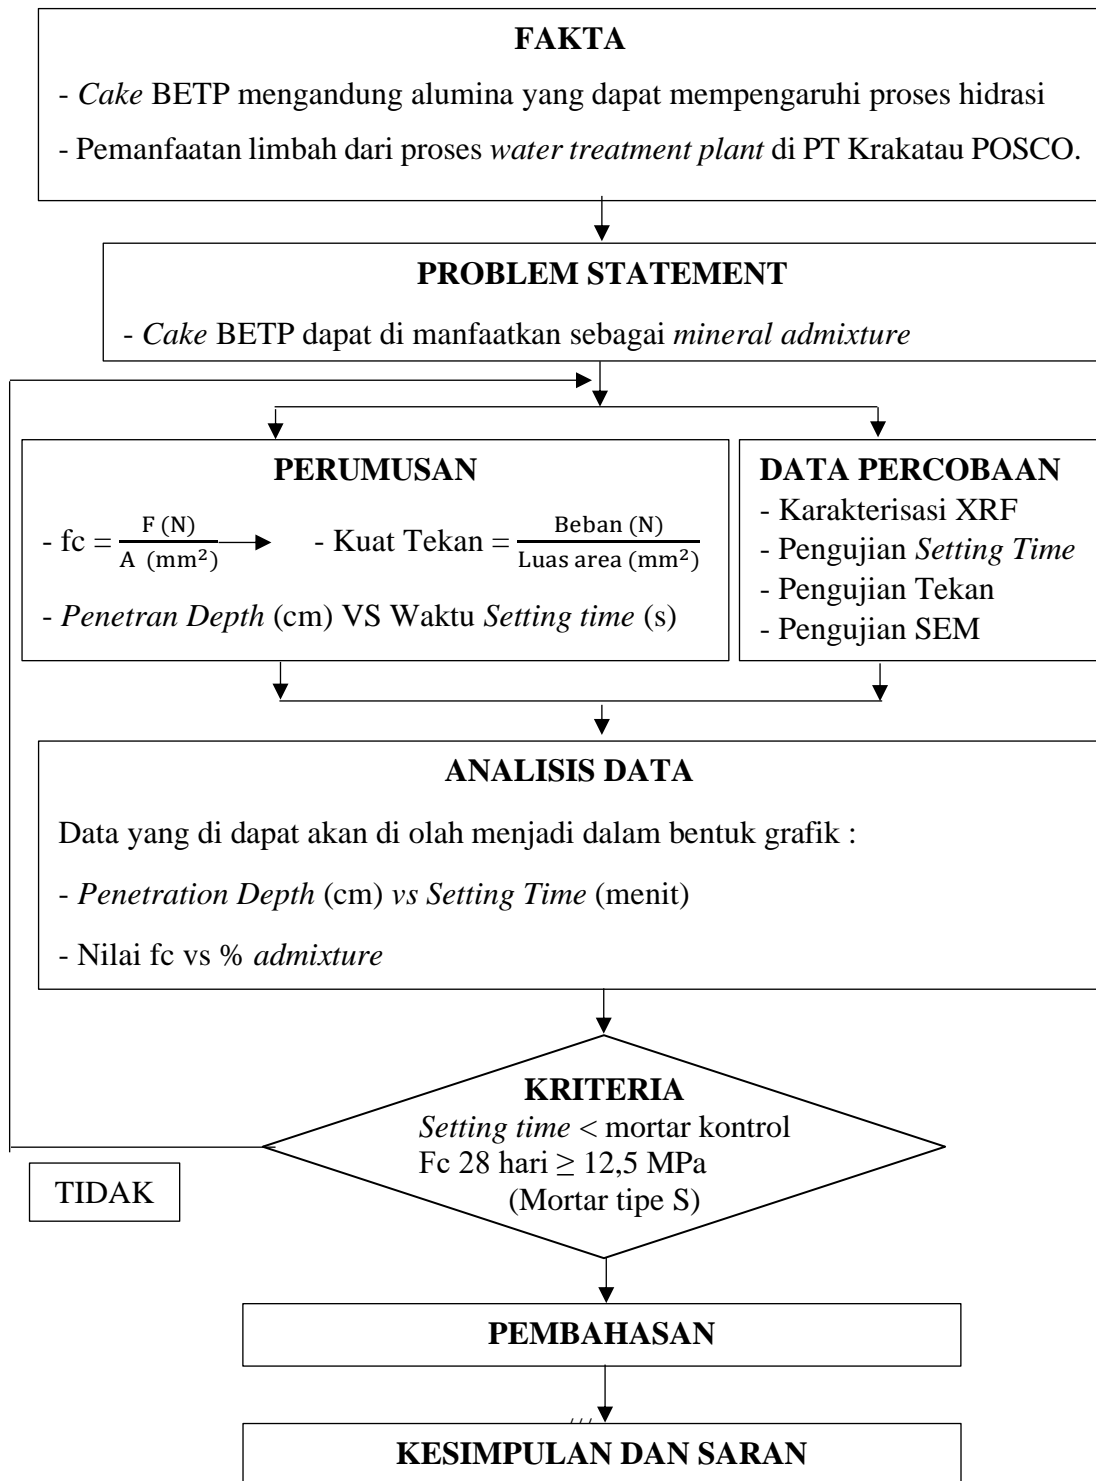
FAKTA

- Cake BETP mengandung alumina yang dapat mempengaruhi proses hidrasi

- Pemanfaatan limbah dari proses water treatment plant di PT Krakatau POSCO.

PROBLEM STATEMENT

- Cake BETP dapat di manfaatkan sebagai mineral admixture

PERUMUSAN

- fc = $\frac{F\ (N)}{A\ (mm^2)}$ - Kuat Tekan = $\frac{\text{Beban (N)}}{\text{Luas area } (mm^2)}$

- Penetran Depth (cm) VS Waktu Setting time (s)

DATA PERCOBAAN

- Karakterisasi XRF
- Pengujian Setting Time
- Pengujian Tekan
- Pengujian SEM

ANALISIS DATA

Data yang di dapat akan di olah menjadi dalam bentuk grafik :

- Penetration Depth (cm) vs Setting Time (menit)

- Nilai fc vs % admixture

KRITERIA
Setting time < mortar kontrol
Fc 28 hari ≥ 12,5 MPa
(Mortar tipe S)

TIDAK

PEMBAHASAN

KESIMPULAN DAN SARAN